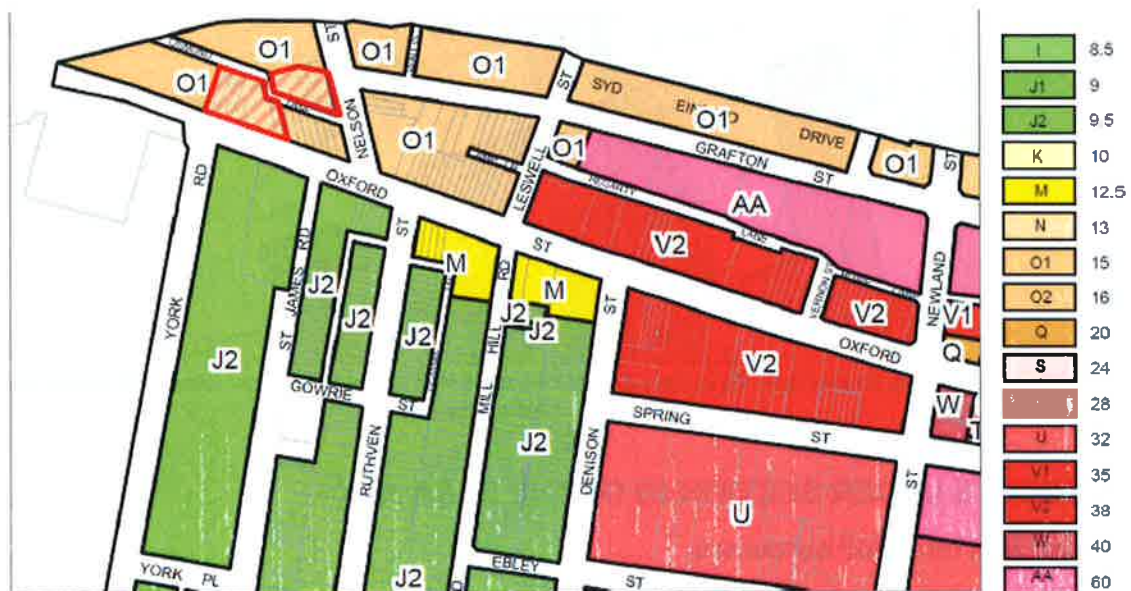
O1
O1
O1
O1
ST
O1
NELSON
SYD EIN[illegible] DRIVE
O1
GRAFTON ST
O1
O1
LESWELL
ST
RD
OXFORD
ST
AA
V2
M
ST
RD
M
J2
J2
J2
J2
J2
J2
J2
YORK
RD
JAMES
ST
GOWRIE
ST
RUTHVEN
HILL
MILL
ST
V2
V2
V1
NEWLAND
OXFORD
Q
SPRING
ST
DENISON
J2
W
U
ST
YORK PL
J2
EBLEY
ST

| | |
|---|---|
| I | 8.5 |
| J1 | 9 |
| J2 | 9.5 |
| K | 10 |
| M | 12.5 |
| N | 13 |
| O1 | 15 |
| O2 | 16 |
| Q | 20 |
| S | 24 |
| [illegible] | 28 |
| U | 32 |
| V1 | 35 |
| V2 | 38 |
| W | 40 |
| AA | 60 |